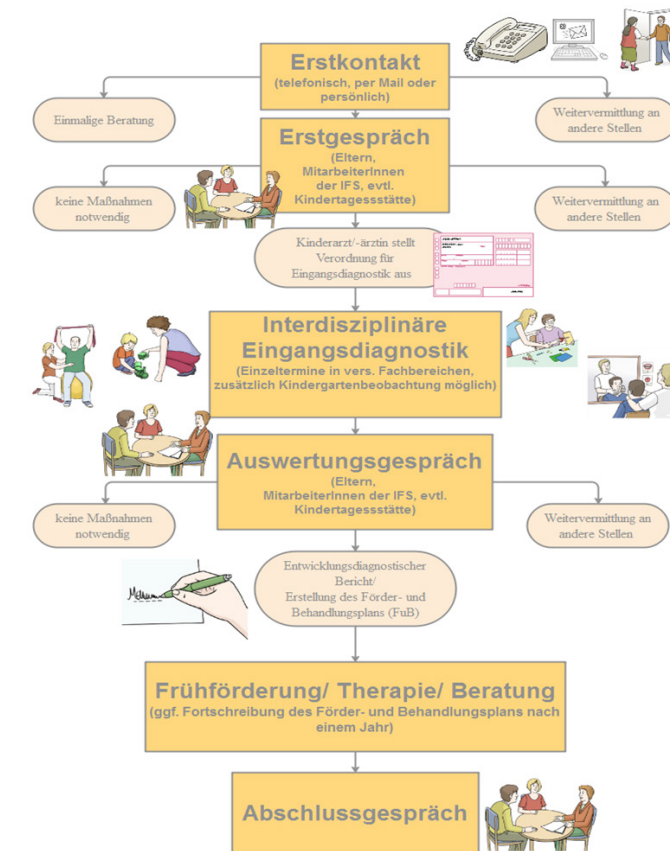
Erstkontakt
(telefonisch, per Mail oder persönlich)

Einmalige Beratung

Weitervermittlung an andere Stellen

Erstgespräch
(Eltern, MitarbeiterInnen der IFS, evtl. Kindertagessstätte)

keine Maßnahmen notwendig

Weitervermittlung an andere Stellen

Kinderarzt/-ärztin stellt Verordnung für Eingangsdiagnostik aus

Interdisziplinäre Eingangsdiagnostik
(Einzeltermine in vers. Fachbereichen, zusätzlich Kindergartenbeobachtung möglich)

Auswertungsgespräch
(Eltern, MitarbeiterInnen der IFS, evtl. Kindertagessstätte)

keine Maßnahmen notwendig

Weitervermittlung an andere Stellen

Entwicklungsdiagnostischer Bericht/ Erstellung des Förder- und Behandlungsplans (FuB)

Frühförderung/ Therapie/ Beratung
(ggf. Fortschreibung des Förder- und Behandlungsplans nach einem Jahr)

Abschlussgespräch